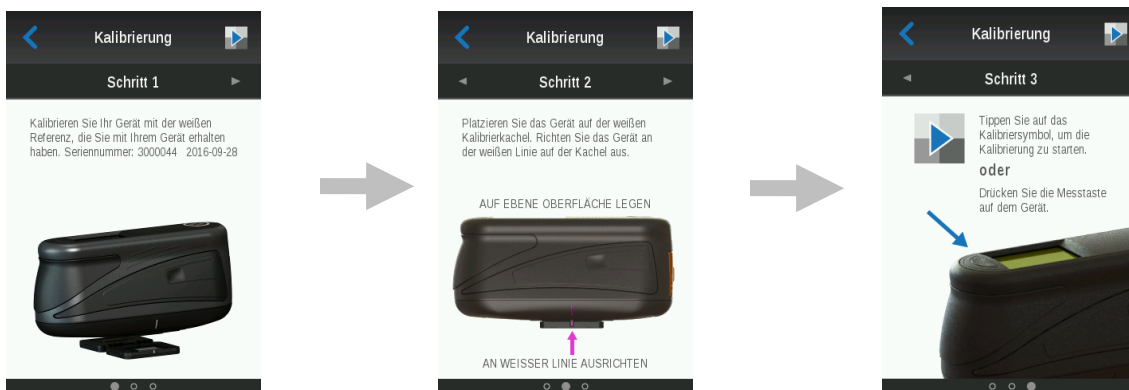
Kalibrierung

Schritt 1

Kalibrieren Sie Ihr Gerät mit der weißen Referenz, die Sie mit Ihrem Gerät erhalten haben. Seriennummer: 3000044 2016-09-28

Kalibrierung

Schritt 2

Platzieren Sie das Gerät auf der weißen Kalibrierkachel. Richten Sie das Gerät an der weißen Linie auf der Kachel aus.

AUF EBENE OBERFLÄCHE LEGEN

AN WEISSER LINIE AUSRICHTEN

Kalibrierung

Schritt 3

Tippen Sie auf das Kalibriersymbol, um die Kalibrierung zu starten.

oder

Drücken Sie die Messtaste auf dem Gerät.